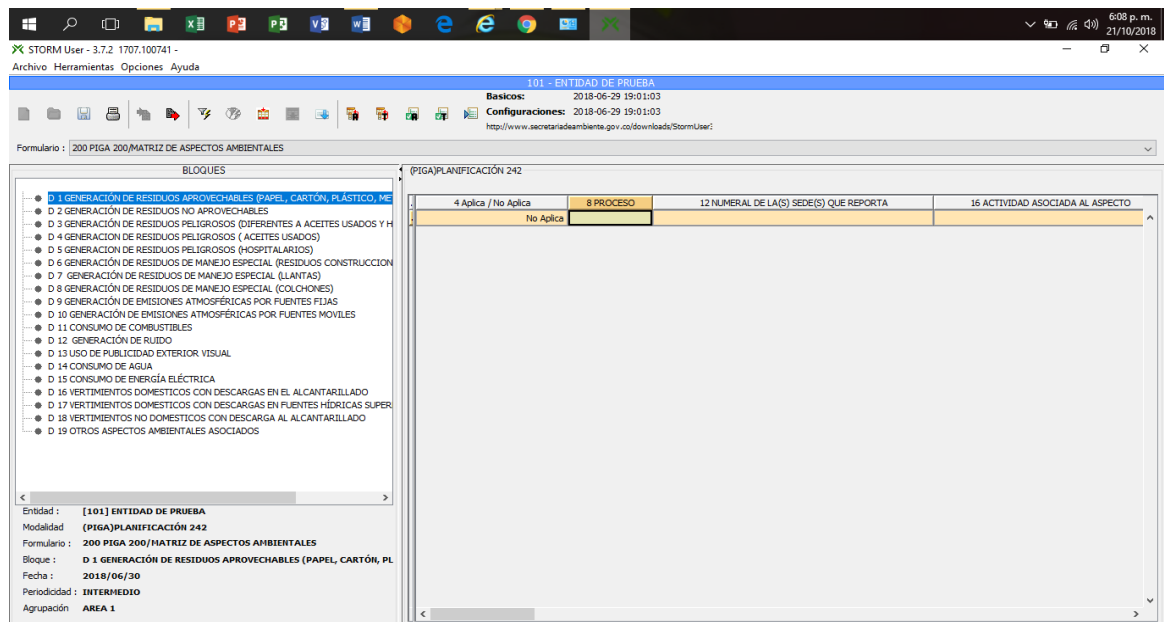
6:08 p. m.
21/10/2018

STORM User - 3.7.2 1707.100741 -
Archivo Herramientas Opciones Ayuda

101 - ENTIDAD DE PRUEBA

Basicos: 2018-06-29 19:01:03
Configuraciones: 2018-06-29 19:01:03
http://www.secretariadeambiente.gov.co/downloads/StormUser

Formulario : 200 PIGA 200/MATRIZ DE ASPECTOS AMBIENTALES

BLOQUES

D 1 GENERACIÓN DE RESIDUOS APROVECHABLES (PAPEL, CARTÓN, PLÁSTICO, ME
D 2 GENERACIÓN DE RESIDUOS NO APROVECHABLES
D 3 GENERACIÓN DE RESIDUOS PELIGROSOS (DIFERENTES A ACEITES USADOS Y H
D 4 GENERACION DE RESIDUOS PELIGROSOS ( ACEITES USADOS)
D 5 GENERACION DE RESIDUOS PELIGROSOS (HOSPITALARIOS)
D 6 GENERACIÓN DE RESIDUOS DE MANEJO ESPECIAL (RESIDUOS CONSTRUCCION
D 7 GENERACIÓN DE RESIDUOS DE MANEJO ESPECIAL (LLANTAS)
D 8 GENERACIÓN DE RESIDUOS DE MANEJO ESPECIAL (COLCHONES)
D 9 GENERACIÓN DE EMISIONES ATMOSFÉRICAS POR FUENTES FIJAS
D 10 GENERACIÓN DE EMISIONES ATMOSFÉRICAS POR FUENTES MOVILES
D 11 CONSUMO DE COMBUSTIBLES
D 12 GENERACIÓN DE RUIDO
D 13 USO DE PUBLICIDAD EXTERIOR VISUAL
D 14 CONSUMO DE AGUA
D 15 CONSUMO DE ENERGÍA ELÉCTRICA
D 16 VERTIMIENTOS DOMESTICOS CON DESCARGAS EN EL ALCANTARILLADO
D 17 VERTIMIENTOS DOMESTICOS CON DESCARGAS EN FUENTES HÍDRICAS SUPER
D 18 VERTIMIENTOS NO DOMESTICOS CON DESCARGA AL ALCANTARILLADO
D 19 OTROS ASPECTOS AMBIENTALES ASOCIADOS

Entidad : [101] ENTIDAD DE PRUEBA
Modalidad (PIGA)PLANIFICACIÓN 242
Formulario : 200 PIGA 200/MATRIZ DE ASPECTOS AMBIENTALES
Bloque : D 1 GENERACIÓN DE RESIDUOS APROVECHABLES (PAPEL, CARTÓN, PL
Fecha : 2018/06/30
Periodicidad : INTERMEDIO
Agrupación AREA 1

(PIGA)PLANIFICACIÓN 242

| 4 Aplica / No Aplica | 8 PROCESO | 12 NUMERAL DE LA(S) SEDE(S) QUE REPORTA | 16 ACTIVIDAD ASOCIADA AL ASPECTO |
|---|---|---|---|
| No Aplica | | | |